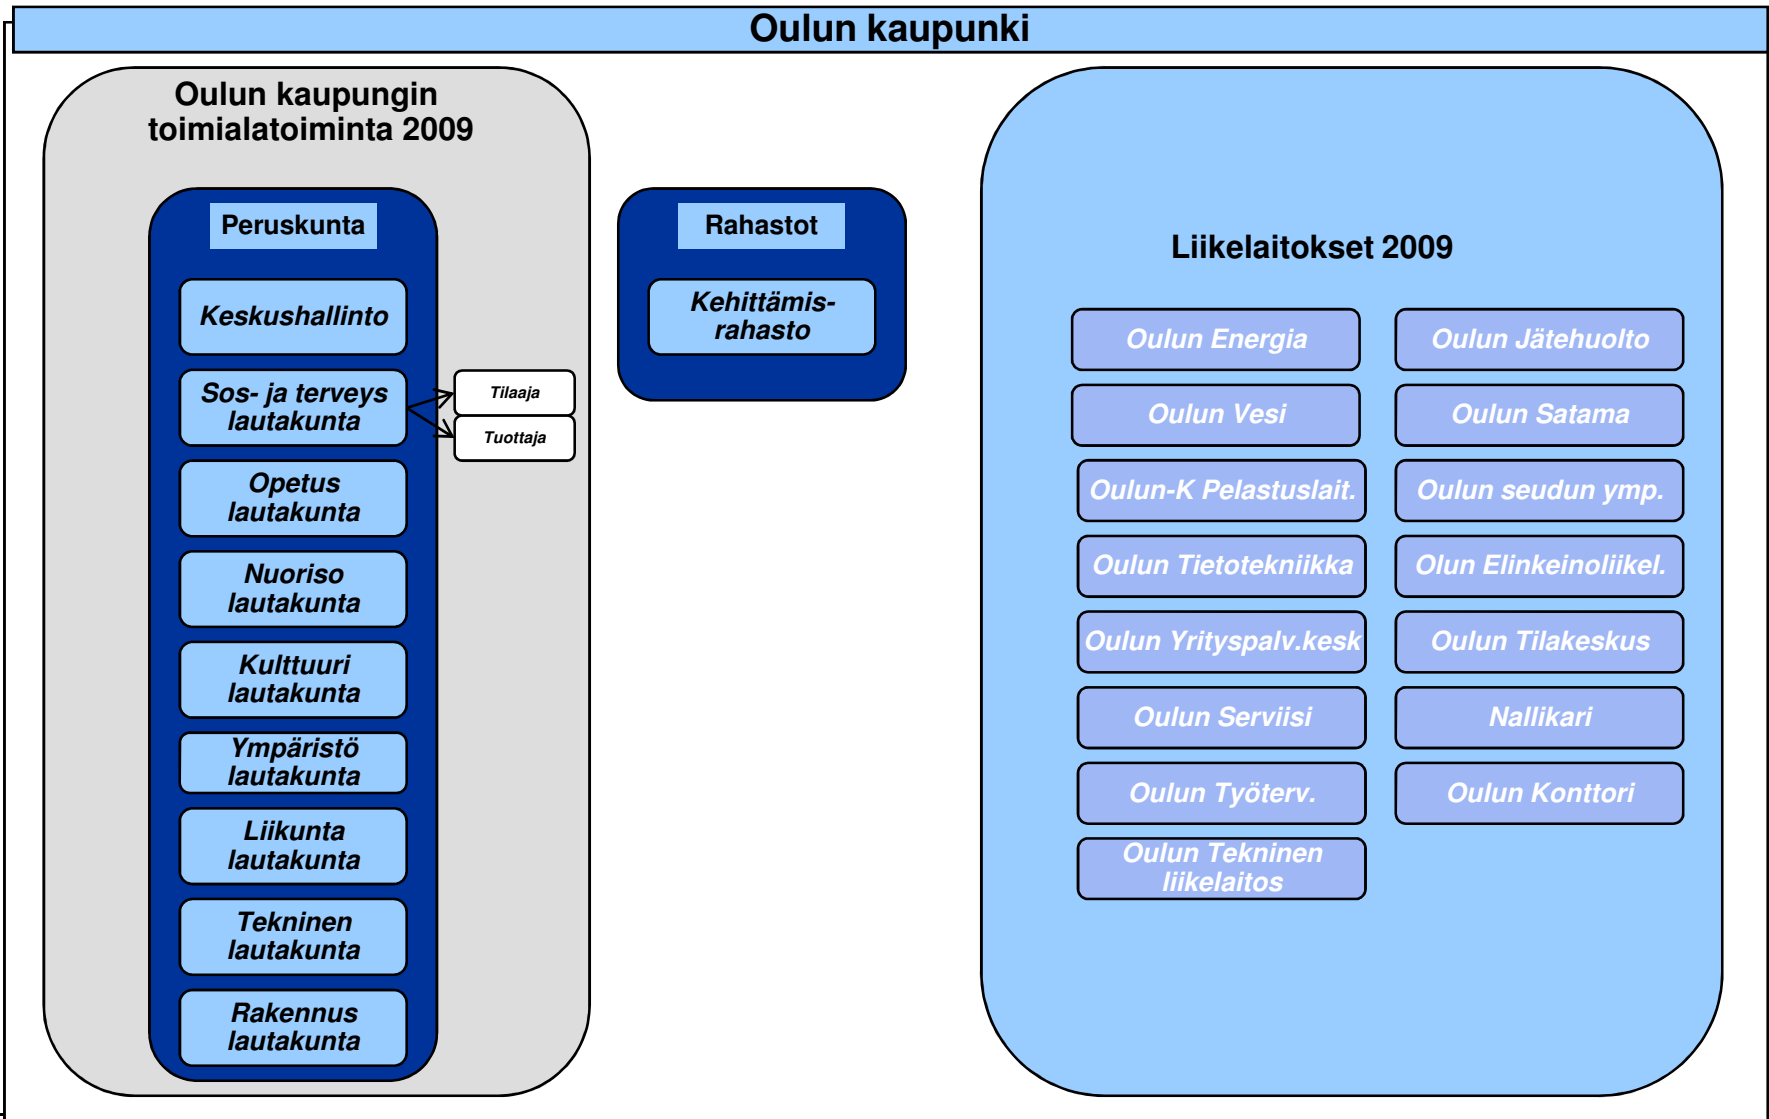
Oulun kaupunki

Oulun kaupungin toimialatoiminta 2009

Peruskunta

Keskushallinto

Sos- ja terveys lautakunta

Tilaaja

Tuottaja

Opetus lautakunta

Nuoriso lautakunta

Kulttuuri lautakunta

Ympäristö lautakunta

Liikunta lautakunta

Tekninen lautakunta

Rakennus lautakunta

Rahastot

Kehittämis-rahasto

Liikelaitokset 2009

Oulun Energia

Oulun Jätehuolto

Oulun Vesi

Oulun Satama

Oulun-K Pelastuslait.

Oulun seudun ymp.

Oulun Tietotekniikka

Olun Elinkeinoliikel.

Oulun Yrityspalv.kesk

Oulun Tilakeskus

Oulun Serviisi

Nallikari

Oulun Työterv.

Oulun Konttori

Oulun Tekninen liikelaitos